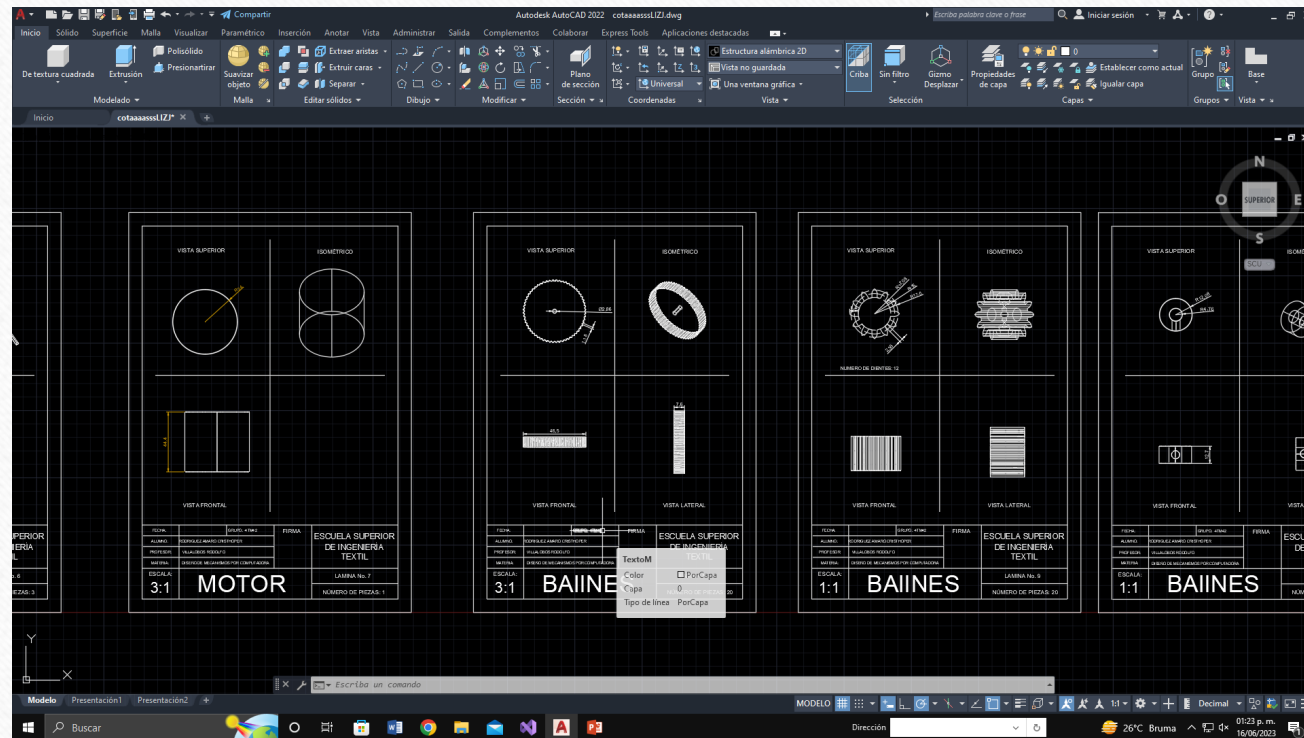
Compartir
Autodesk AutoCAD 2022 cotaaaasssLIZJ.dwg
Escriba palabra clave o frase
Iniciar sesión
Inicio Sólido Superficie Malla Visualizar Paramétrico Inserción Anotar Vista Administrar Salida Complementos Colaborar Express Tools Aplicaciones destacadas
De textura cuadrada Extrusión Polisólido Presionartirar Modelado
Suavizar objeto Malla
Extraer aristas Extruir caras Separar Editar sólidos
Dibujo Modificar
Plano de sección Sección
Universal Coordenadas
Estructura alámbrica 2D Vista no guardada Una ventana gráfica Vista
Criba Sin filtro Gizmo Desplazar Selección
Propiedades de capa 0 Establecer como actual Igualar capa Capas
Grupo Grupos Base Vista
Inicio cotaaaasssLIZJ*
N O E S SUPERIOR SCU

VISTA SUPERIOR ISOMÉTRICO VISTA FRONTAL
FECHA: GRUPO: 4TM42 FIRMA
ALUMNO: RODRIGUEZ AMARO CRISTHOPER
PROFESOR: VILLALOBOS RODOLFO
MATERIA: DISEÑO DE MECANISMOS POR COMPUTADORA
ESCUELA SUPERIOR DE INGENIERÍA TEXTIL
ESCALA: 3:1 MOTOR LAMINA No. 7 NÚMERO DE PIEZAS: 1

VISTA SUPERIOR ISOMÉTRICO VISTA FRONTAL VISTA LATERAL
ESCUELA SUPERIOR DE INGENIERÍA
ESCALA: 3:1 BAIINES NÚMERO DE PIEZAS: 20
TextoM
Color PorCapa
Capa 0
Tipo de línea PorCapa

VISTA SUPERIOR ISOMÉTRICO NUMERO DE DIENTES: 12 VISTA FRONTAL VISTA LATERAL
ESCUELA SUPERIOR DE INGENIERÍA TEXTIL
ESCALA: 1:1 BAIINES LAMINA No. 9 NÚMERO DE PIEZAS: 20

VISTA SUPERIOR VISTA FRONTAL
ESCALA: 1:1 BAIINES

Escriba un comando
Modelo Presentación1 Presentación2
MODELO 1:1 Decimal
Buscar Dirección 26°C Bruma 01:23 p. m. 16/06/2023